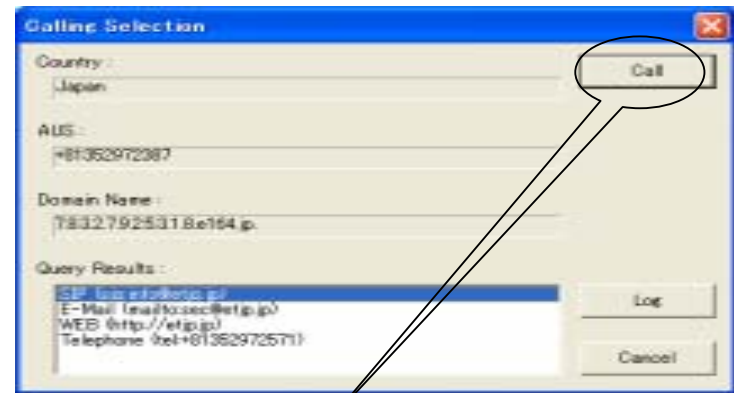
Calling Selection

Country :

Japan

AUS :

+81352972387

Domain Name :

7.8.3.2.7.9.2.5.3.1.8.e164.jp.

Query Results :

SIP (sip:info@etjp.jp)
E-Mail (mailto:sec@etjp.jp)
WEB (http://etjp.jp)
Telephone (tel:+81352972571)

Call

Log

Cancel